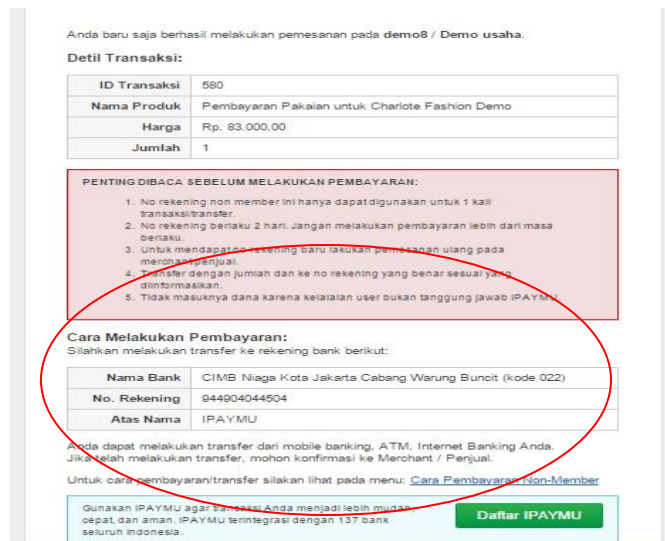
Anda baru saja berhasil melakukan pemesanan pada demo8 / Demo usaha.

Detil Transaksi:

| ID Transaksi | 580 |
|---|---|
| Nama Produk | Pembayaran Pakaian untuk Charlote Fashion Demo |
| Harga | Rp. 83.000,00 |
| Jumlah | 1 |

PENTING DIBACA SEBELUM MELAKUKAN PEMBAYARAN:

1. No rekening non member ini hanya dapat digunakan untuk 1 kali transaksi/transfer.
2. No rekening berlaku 2 hari. Jangan melakukan pembayaran lebih dari masa berlaku.
3. Untuk mendapat no rekening baru lakukan pemesanan ulang pada merchant/penjual.
4. Transfer dengan jumlah dan ke no rekening yang benar sesuai yang diinformasikan.
5. Tidak masuknya dana karena kelalaian user bukan tanggung jawab IPAYMU

Cara Melakukan Pembayaran:
Silahkan melakukan transfer ke rekening bank berikut:

| Nama Bank | CIMB Niaga Kota Jakarta Cabang Warung Buncit (kode 022) |
|---|---|
| No. Rekening | 944904044504 |
| Atas Nama | IPAYMU |

Anda dapat melakukan transfer dari mobile banking, ATM, Internet Banking Anda. Jika telah melakukan transfer, mohon konfirmasi ke Merchant / Penjual.

Untuk cara pembayaran/transfer silakan lihat pada menu: Cara Pembayaran Non-Member

Gunakan IPAYMU agar transaksi Anda menjadi lebih mudah, cepat, dan aman. IPAYMU terintegrasi dengan 137 bank seluruh Indonesia.

Daftar IPAYMU